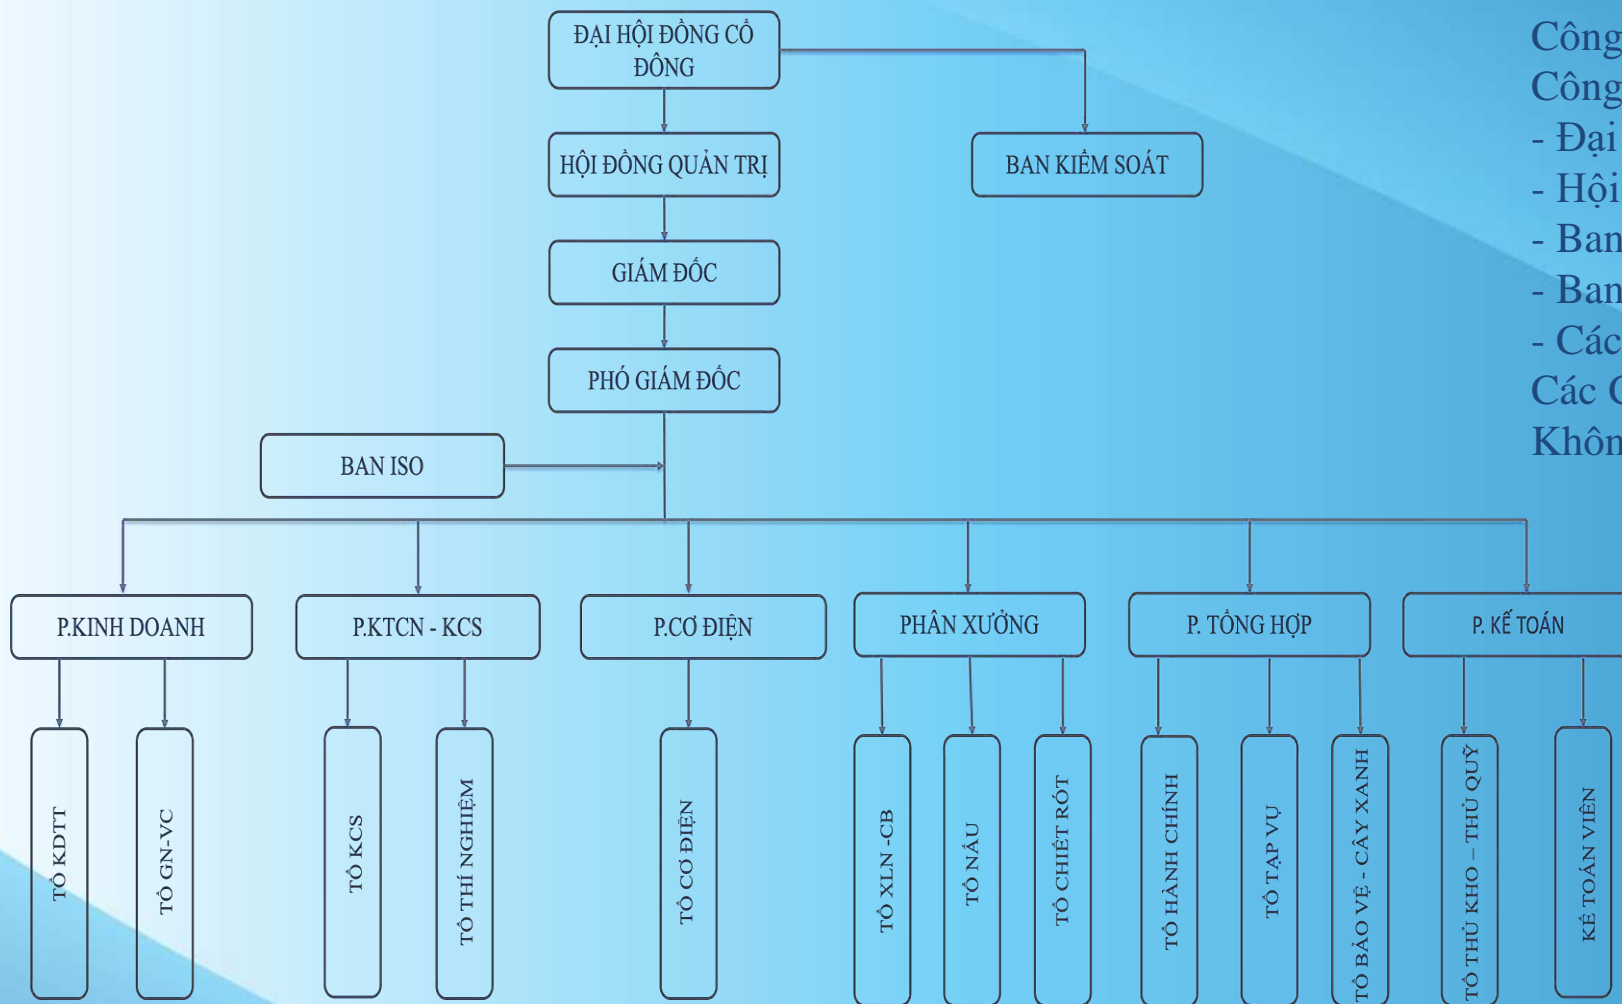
ĐẠI HỘI ĐỒNG CỔ ĐÔNG

HỘI ĐỒNG QUẢN TRỊ

BAN KIỂM SOÁT

GIÁM ĐỐC

PHÓ GIÁM ĐỐC

BAN ISO

P.KINH DOANH

P.KTCN - KCS

P.CƠ ĐIỆN

PHÂN XƯỞNG

P. TỔNG HỢP

P. KẾ TOÁN

TỔ KDTT

TỔ GN-VC

TỔ KCS

TỔ THÍ NGHIỆM

TỔ CƠ ĐIỆN

TỔ XLN -CB

TỔ NẤU

TỔ CHIẾT RÓT

TỔ HÀNH CHÍNH

TỔ TẠP VỤ

TỔ BẢO VỆ - CÂY XANH

TỔ THỦ KHO – THỦ QUỸ

KẾ TOÁN VIÊN

Công
Công
- Đại
- Hội
- Ban
- Ban
- Các
Các C
Khôn